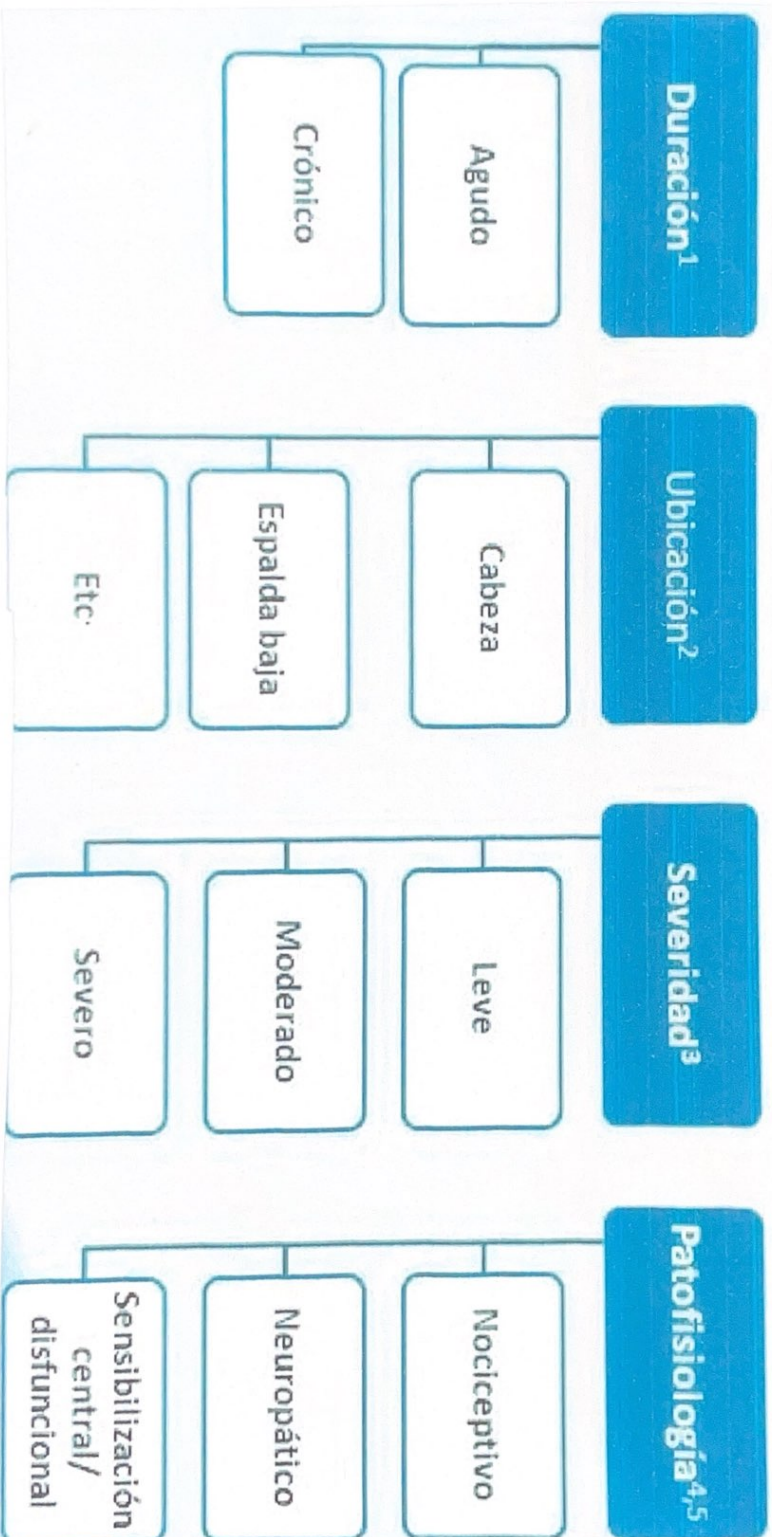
Duración$^{1}$

Agudo

Crónico

Ubicación$^{2}$

Cabeza

Espalda baja

Etc.

Severidad$^{3}$

Leve

Moderado

Severo

Patofisiología$^{4,5}$

Nociceptivo

Neuropático

Sensbilización central/ disfuncional